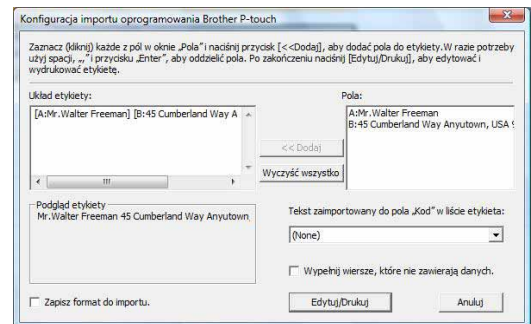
Konfiguracja importu oprogramowania Brother P-touch

Zaznacz (kliknij) każde z pól w oknie „Pola" i naciśnij przycisk [<<Dodaj], aby dodać pola do etykiety. W razie potrzeby użyj spacji, „," i przycisku „Enter", aby oddzielić pola. Po zakończeniu naciśnij [Edytuj/Drukuj], aby edytować i wydrukować etykietę.

Układ etykiety:

[A:Mr.Walter Freeman] [B:45 Cumberland Way A

Pola:

A:Mr.Walter Freeman
B:45 Cumberland Way Anyutown, USA

<< Dodaj

Wyczyść wszystko

Podgląd etykiety
Mr.Walter Freeman 45 Cumberland Way Anyutown

Tekst zaimportowany do pola „Kod" w liście etykieta:

(None)

Wypełnij wiersze, które nie zawierają danych.

Zapisz format do importu.

Edytuj/Drukuj

Anuluj